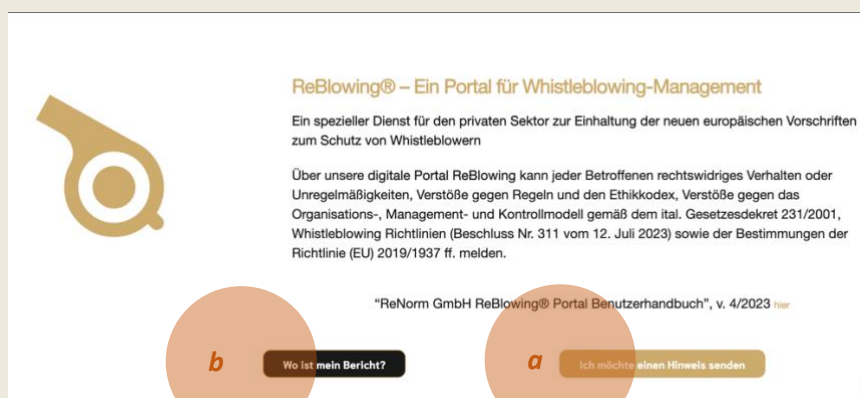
ReBlowing® – Ein Portal für Whistleblowing-Management

Ein spezieller Dienst für den privaten Sektor zur Einhaltung der neuen europäischen Vorschriften zum Schutz von Whistleblowern

Über unsere digitale Portal ReBlowing kann jeder Betroffenen rechtswidriges Verhalten oder Unregelmäßigkeiten, Verstöße gegen Regeln und den Ethikkodex, Verstöße gegen das Organisations-, Management- und Kontrollmodell gemäß dem ital. Gesetzesdekret 231/2001, Whistleblowing Richtlinien (Beschluss Nr. 311 vom 12. Juli 2023) sowie der Bestimmungen der Richtlinie (EU) 2019/1937 ff. melden.

"ReNorm GmbH ReBlowing® Portal Benutzerhandbuch", v. 4/2023 hier

b

Wo ist mein Bericht?

a

Ich möchte einen Hinweis senden